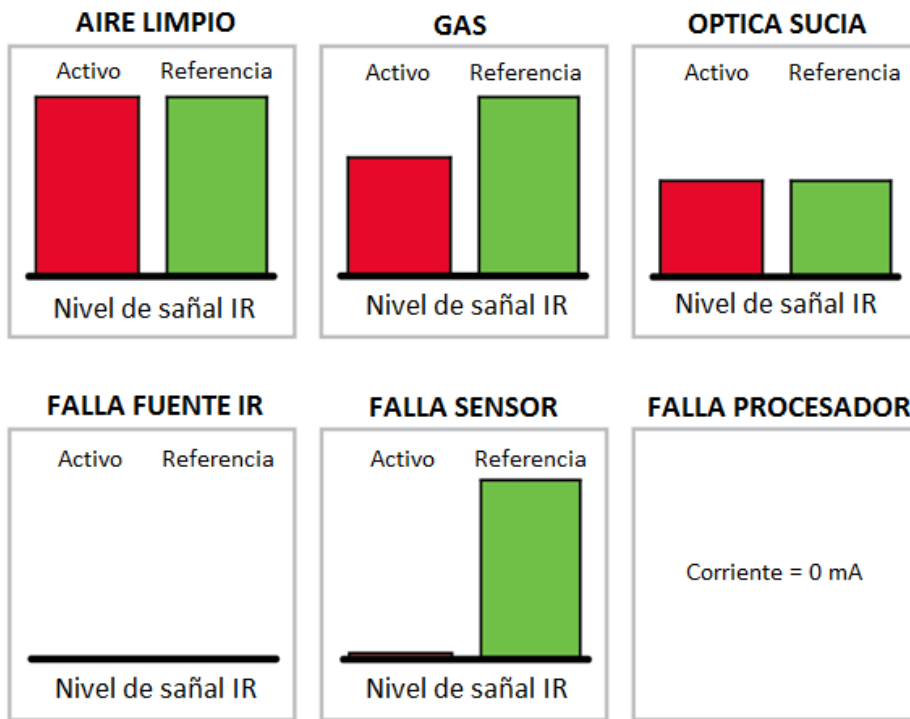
AIRE LIMPIO

Activo Referencia

Nivel de sañal IR

GAS

Activo Referencia

Nivel de sañal IR

OPTICA SUCIA

Activo Referencia

Nivel de sañal IR

FALLA FUENTE IR

Activo Referencia

Nivel de sañal IR

FALLA SENSOR

Activo Referencia

Nivel de sañal IR

FALLA PROCESADOR

Corriente = 0 mA